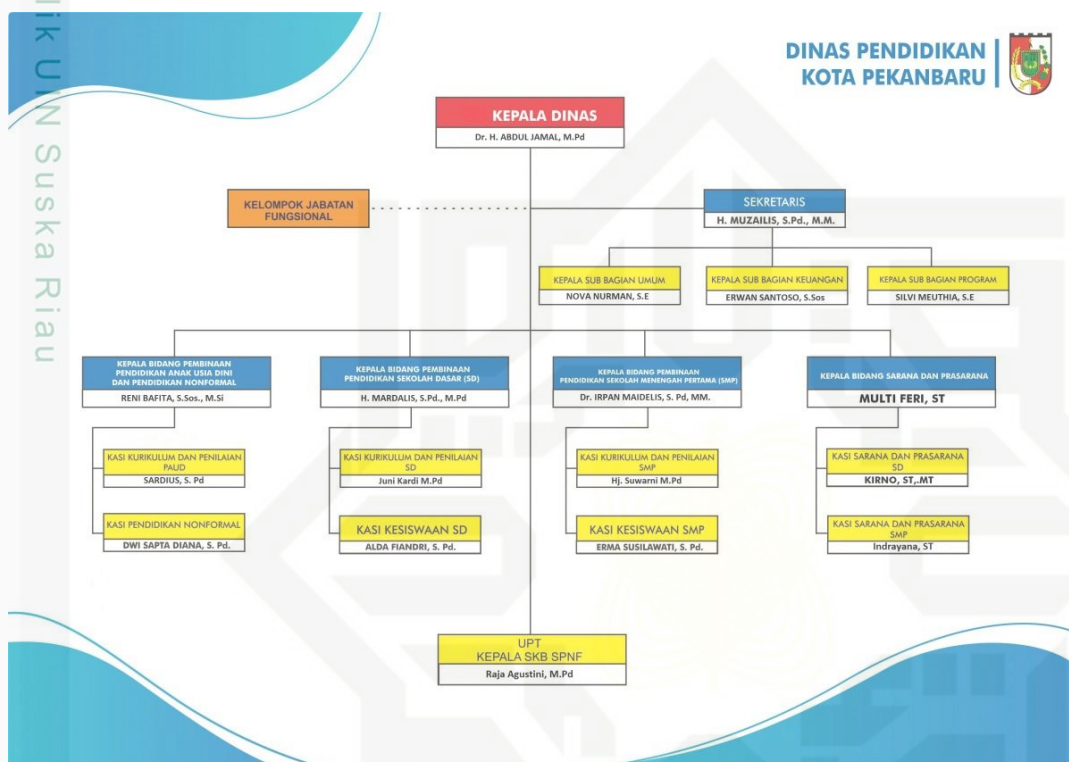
ik UIN Suska Riau

DINAS PENDIDIKAN
KOTA PEKANBARU

KEPALA DINAS
Dr. H. ABDUL JAMAL, M.Pd

KELOMPOK JABATAN FUNGSIONAL

SEKRETARIS
H. MUZAILIS, S.Pd., M.M.

KEPALA SUB BAGIAN UMUM
NOVA NURMAN, S.E

KEPALA SUB BAGIAN KEUANGAN
ERWAN SANTOSO, S.Sos

KEPALA SUB BAGIAN PROGRAM
SILVI MEUTHIA, S.E

KEPALA BIDANG PEMBINAAN PENDIDIKAN ANAK USIA DINI DAN PENDIDIKAN NONFORMAL
RENI BAFITA, S.Sos., M.Si

KASI KURIKULUM DAN PENILAIAN PAUD
SARDIUS, S. Pd

KASI PENDIDIKAN NONFORMAL
DWI SAPTA DIANA, S. Pd.

KEPALA BIDANG PEMBINAAN PENDIDIKAN SEKOLAH DASAR (SD)
H. MARDALIS, S.Pd., M.Pd

KASI KURIKULUM DAN PENILAIAN SD
Juni Kardi M.Pd

KASI KESISWAAN SD
ALDA FIANDRI, S. Pd.

KEPALA BIDANG PEMBINAAN PENDIDIKAN SEKOLAH MENENGAH PERTAMA (SMP)
Dr. IRPAN MAIDELIS, S. Pd, MM.

KASI KURIKULUM DAN PENILAIAN SMP
Hj. Suwarni M.Pd

KASI KESISWAAN SMP
ERMA SUSILAWATI, S. Pd.

KEPALA BIDANG SARANA DAN PRASARANA
MULTI FERI, ST

KASI SARANA DAN PRASARANA SD
KIRNO, ST,.MT

KASI SARANA DAN PRASARANA SMP
Indrayana, ST

UPT
KEPALA SKB SPNF
Raja Agustini, M.Pd